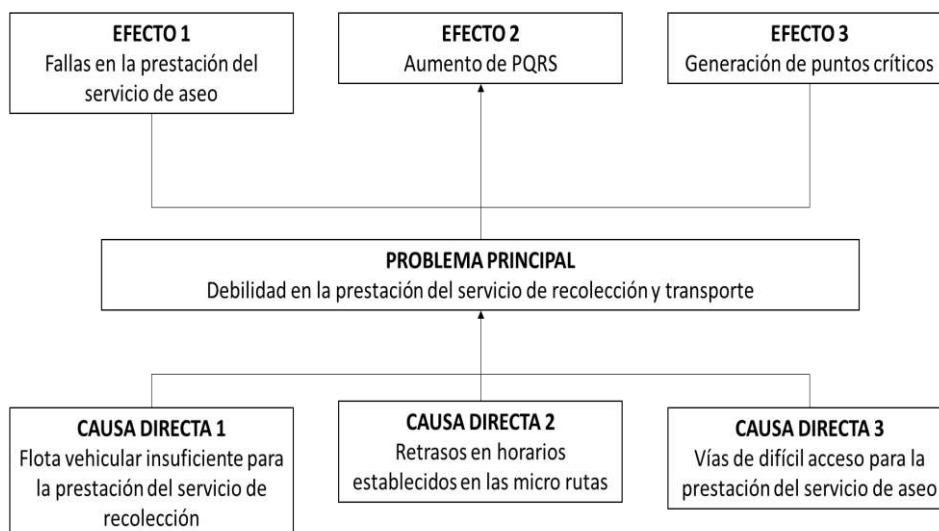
EFECTO 1
Fallas en la prestación del servicio de aseo

EFECTO 2
Aumento de PQRS

EFECTO 3
Generación de puntos críticos

PROBLEMA PRINCIPAL
Debilidad en la prestación del servicio de recolección y transporte

CAUSA DIRECTA 1
Flota vehicular insuficiente para la prestación del servicio de recolección

CAUSA DIRECTA 2
Retrasos en horarios establecidos en las micro rutas

CAUSA DIRECTA 3
Vías de difícil acceso para la prestación del servicio de aseo